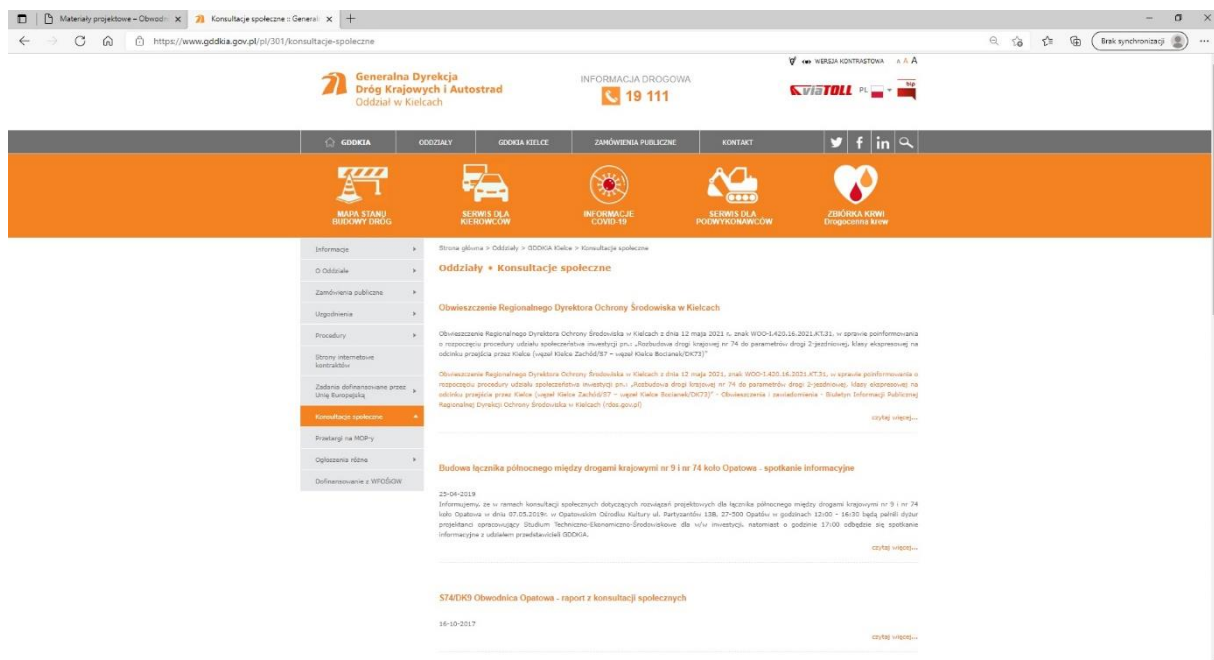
Materiały projektowe – Obwodn × Konsultacje społeczne :: General × +

https://www.gddkia.gov.pl/pl/301/konsultacje-spoleczne

Brak synchronizacji

WERSJA KONTRASTOWA A A A

Generalna Dyrekcja Dróg Krajowych i Autostrad Oddział w Kielcach

INFORMACJA DROGOWA 19 111

viaTOLL PL bip

GDDKIA ODDZIAŁY GDDKIA KIELCE ZAMÓWIENIA PUBLICZNE KONTAKT

MAPA STANU BUDOWY DRÓG
SERWIS DLA KIEROWCÓW
INFORMACJE COVID-19
SERWIS DLA PODWYKONAWCÓW
ZBIÓRKA KRWI Drogocenna krew

Informacje
O Oddziale
Zamówienia publiczne
Uzgodnienia
Procedury
Strony internetowe kontraktów
Zadania dofinansowane przez Unię Europejską
Konsultacje społeczne
Przetargi na MOP-y
Ogłoszenia różne
Dofinansowanie z WFOŚiGW

Strona główna > Oddziały > GDDKiA Kielce > Konsultacje społeczne

Oddziały • Konsultacje społeczne

Obwieszczenie Regionalnego Dyrektora Ochrony Środowiska w Kielcach

Obwieszczenie Regionalnego Dyrektora Ochrony Środowiska w Kielcach z dnia 12 maja 2021 r. znak WOO-I.420.16.2021.KT.31, w sprawie poinformowania o rozpoczęciu procedury udziału społeczeństwa inwestycji pn.: „Rozbudowa drogi krajowej nr 74 do parametrów drogi 2-jezdniowej, klasy ekspresowej na odcinku przejścia przez Kielce (węzeł Kielce Zachód/S7 – węzeł Kielce Bocianek/DK73)”

Obwieszczenie Regionalnego Dyrektora Ochrony Środowiska w Kielcach z dnia 12 maja 2021, znak WOO-I.420.16.2021.KT.31, w sprawie poinformowania o rozpoczęciu procedury udziału społeczeństwa inwestycji pn.: „Rozbudowa drogi krajowej nr 74 do parametrów drogi 2-jezdniowej, klasy ekspresowej na odcinku przejścia przez Kielce (węzeł Kielce Zachód/S7 – węzeł Kielce Bocianek/DK73)” - Obwieszczenia i zawiadomienia - Biuletyn Informacji Publicznej Regionalnej Dyrekcji Ochrony Środowiska w Kielcach (rdos.gov.pl)

czytaj więcej...

Budowa łącznika północnego między drogami krajowymi nr 9 i nr 74 koło Opatowa - spotkanie informacyjne

25-04-2019
Informujemy, że w ramach konsultacji społecznych dotyczących rozwiązań projektowych dla łącznika północnego między drogami krajowymi nr 9 i nr 74 koło Opatowa w dniu 07.05.2019r. w Opatowskim Ośrodku Kultury ul. Partyzantów 13B, 27-500 Opatów w godzinach 12:00 – 16:30 będą pełnili dyżur projektanci opracowujący Studium Techniczno-Ekonomiczno-Środowiskowe dla w/w inwestycji, natomiast o godzinie 17:00 odbędzie się spotkanie informacyjne z udziałem przedstawicieli GDDKiA.

czytaj więcej...

S74/DK9 Obwodnica Opatowa - raport z konsultacji społecznych

16-10-2017

czytaj więcej...